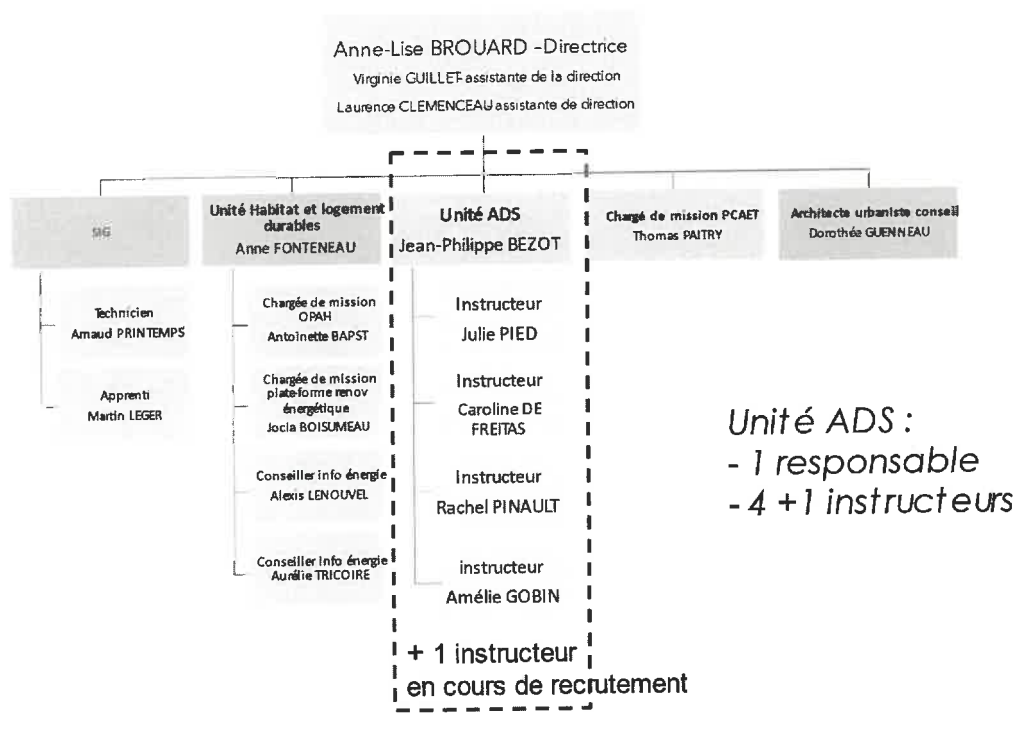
Anne-Lise BROUARD -Directrice
Virginie GUILLET assistante de la direction
Laurence CLEMENCEAU assistante de direction

SIG

Technicien
Arnaud PRINTEMPS

Apprenti
Martin LEGER

Unité Habitat et logement durables
Anne FONTENEAU

Chargée de mission OPAH
Antoinette BAPST

Chargée de mission plateforme renov énergétique
Jocia BOISUMEAU

Conseiller info énergie
Alexis LENOUVEL

Conseiller info énergie
Aurélie TRICOIRE

Unité ADS
Jean-Philippe BEZOT

Instructeur
Julie PIED

Instructeur
Caroline DE FREITAS

Instructeur
Rachel PINAULT

instructeur
Amélie GOBIN

+ 1 instructeur
en cours de recrutement

Chargé de mission PCAET
Thomas PAITRY

Architecte urbaniste conseil
Dorothée GUENNEAU

Unité ADS :
- 1 responsable
- 4 +1 instructeurs